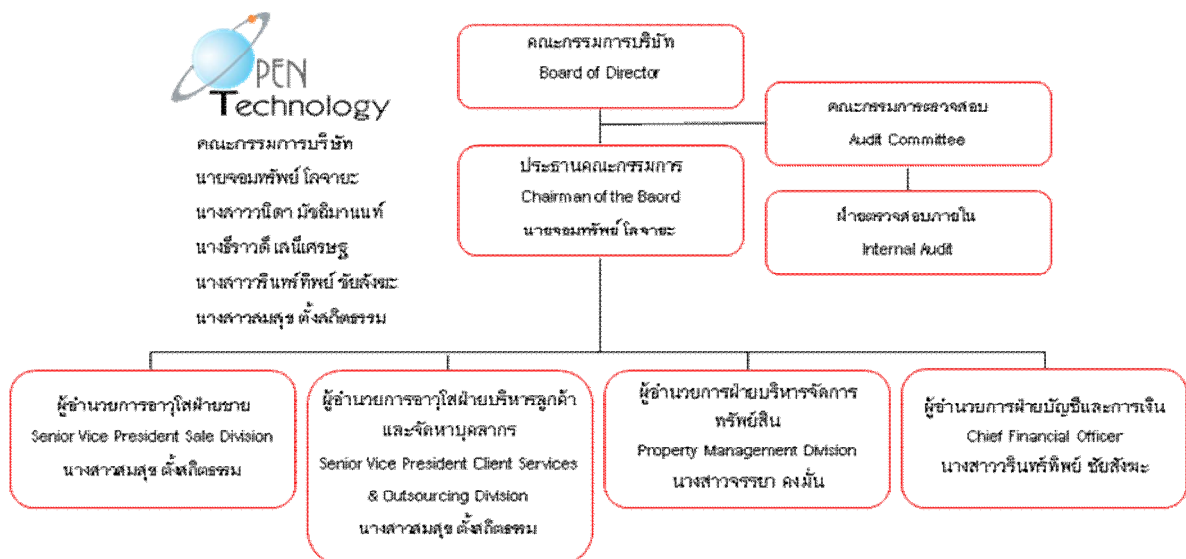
OPEN Technology

คณะกรรมการบริษัท
นายจอมทรัพย์ โลจายะ
นางสาวนิดา มัชฌิมานนท์
นางธีราวดี เสนีเศรษฐ
นางสาวรินทร์ทิพย์ ชัยสังฆะ
นางสาวสมสุข ตั้งสถิตธรรม

คณะกรรมการบริษัท
Board of Director

คณะกรรมการตรวจสอบ
Audit Committee

ประธานคณะกรรมการ
Chairman of the Baord
นายจอมทรัพย์ โลจายะ

ฝ่ายตรวจสอบภายใน
Internal Audit

ผู้อำนวยการอาวุโสฝ่ายขาย
Senior Vice President Sale Division
นางสาวสมสุข ตั้งสถิตธรรม

ผู้อำนวยการอาวุโสฝ่ายบริหารลูกค้าและจัดหาบุคลากร
Senior Vice President Client Services & Outsourcing Division
นางสาวสมสุข ตั้งสถิตธรรม

ผู้อำนวยการฝ่ายบริหารจัดการทรัพย์สิน
Property Management Division
นางสาวจรรยา คงมั่น

ผู้อำนวยการฝ่ายบัญชีและการเงิน
Chief Financial Officer
นางสาวรินทร์ทิพย์ ชัยสังฆะ